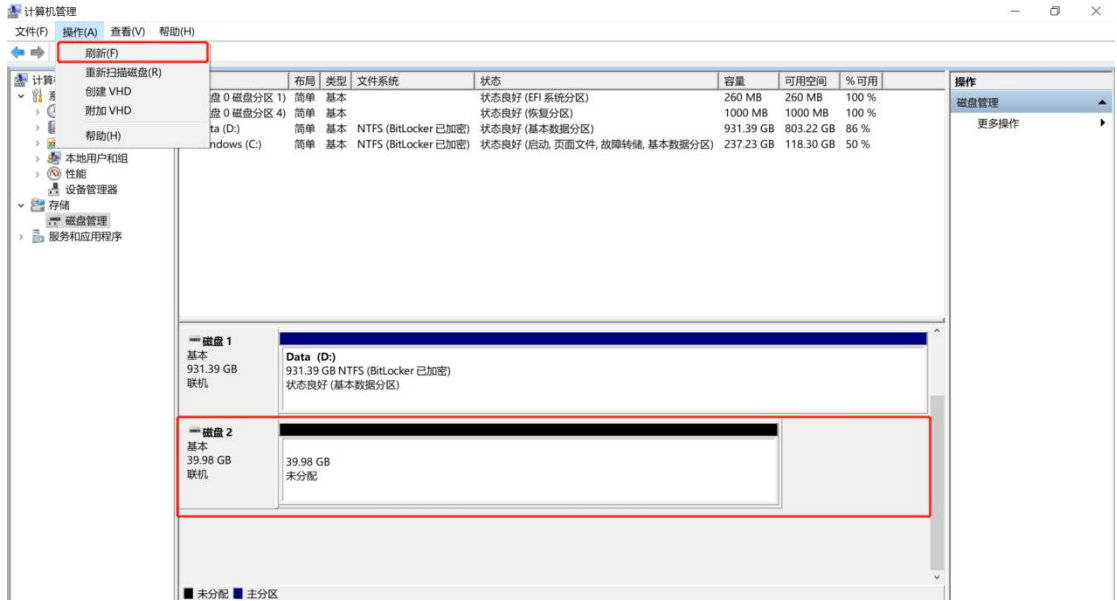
计算机管理

文件(F) 操作(A) 查看(V) 帮助(H)

刷新(F)
重新扫描磁盘(R)
创建 VHD
附加 VHD
帮助(H)

计算
系
本地用户和组
性能
设备管理器
存储
磁盘管理
服务和应用程序

| | 布局 | 类型 | 文件系统 | 状态 | 容量 | 可用空间 | % 可用 |
|---|---|---|---|---|---|---|---|
| 盘 0 磁盘分区 1) | 简单 | 基本 | | 状态良好 (EFI 系统分区) | 260 MB | 260 MB | 100 % |
| 盘 0 磁盘分区 4) | 简单 | 基本 | | 状态良好 (恢复分区) | 1000 MB | 1000 MB | 100 % |
| ta (D:) | 简单 | 基本 | NTFS (BitLocker 已加密) | 状态良好 (基本数据分区) | 931.39 GB | 803.22 GB | 86 % |
| ndows (C:) | 简单 | 基本 | NTFS (BitLocker 已加密) | 状态良好 (启动, 页面文件, 故障转储, 基本数据分区) | 237.23 GB | 118.30 GB | 50 % |

磁盘 1
基本
931.39 GB
联机

Data (D:)
931.39 GB NTFS (BitLocker 已加密)
状态良好 (基本数据分区)

磁盘 2
基本
39.98 GB
联机

39.98 GB
未分配

未分配 主分区

操作
磁盘管理
更多操作